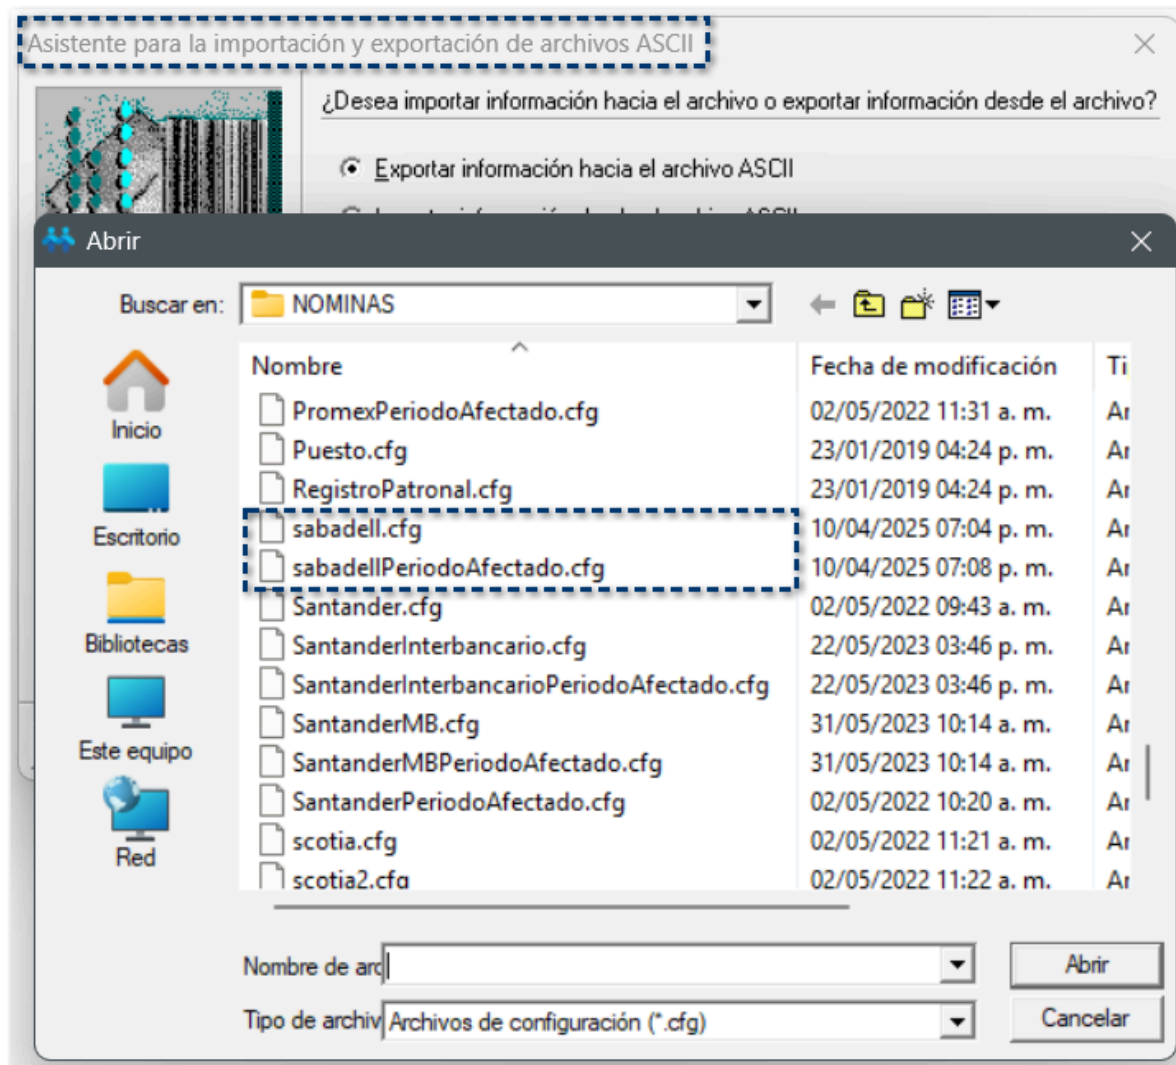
Asistente para la importación y exportación de archivos ASCII

¿Desea importar información hacia el archivo o exportar información desde el archivo?

Exportar información hacia el archivo ASCII

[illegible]

Abrir

Buscar en: NOMINAS

Inicio

Escritorio

Bibliotecas

Este equipo

Red

| Nombre | Fecha de modificación | Ti |
|---|---|---|
| PromexPeriodoAfectado.cfg | 02/05/2022 11:31 a. m. | Ar |
| Puesto.cfg | 23/01/2019 04:24 p. m. | Ar |
| RegistroPatronal.cfg | 23/01/2019 04:24 p. m. | Ar |
| sabadell.cfg | 10/04/2025 07:04 p. m. | Ar |
| sabadellPeriodoAfectado.cfg | 10/04/2025 07:08 p. m. | Ar |
| Santander.cfg | 02/05/2022 09:43 a. m. | Ar |
| SantanderInterbancario.cfg | 22/05/2023 03:46 p. m. | Ar |
| SantanderInterbancarioPeriodoAfectado.cfg | 22/05/2023 03:46 p. m. | Ar |
| SantanderMB.cfg | 31/05/2023 10:14 a. m. | Ar |
| SantanderMBPeriodoAfectado.cfg | 31/05/2023 10:14 a. m. | Ar |
| SantanderPeriodoAfectado.cfg | 02/05/2022 10:20 a. m. | Ar |
| scotia.cfg | 02/05/2022 11:21 a. m. | Ar |
| scotia2.cfg | 02/05/2022 11:22 a. m. | Ar |

Nombre de arc

Abrir

Tipo de archiv Archivos de configuración (*.cfg)

Cancelar